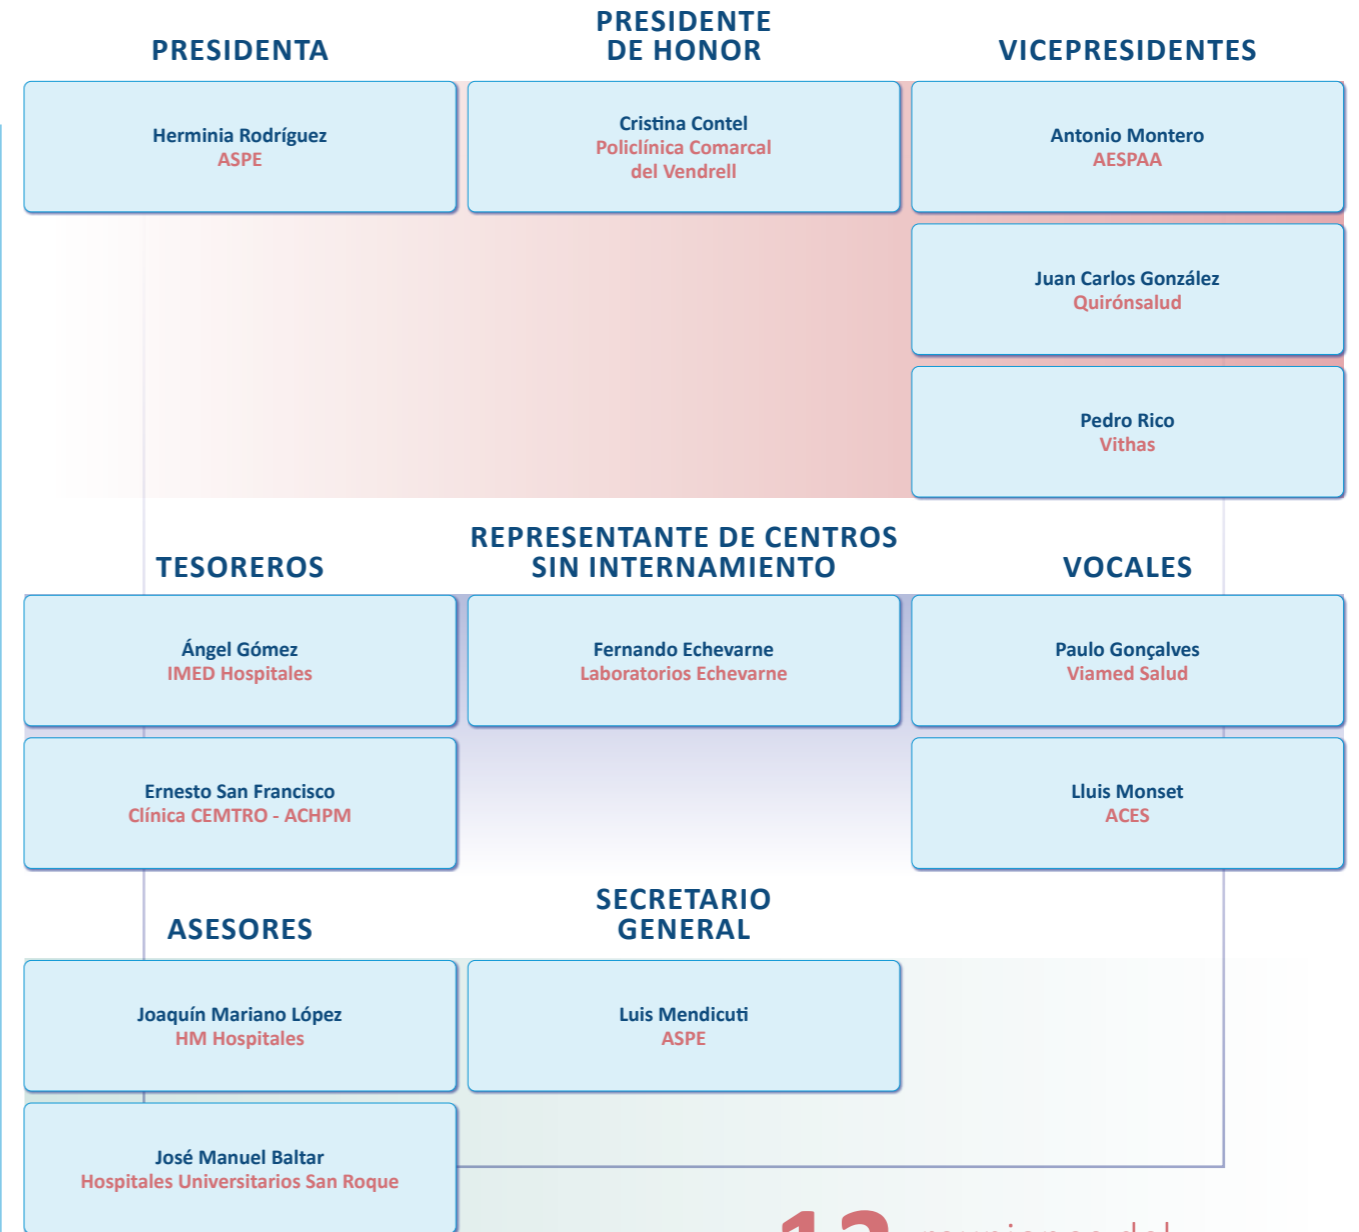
PRESIDENTA

PRESIDENTE DE HONOR

VICEPRESIDENTES

Herminia Rodríguez
ASPE

Cristina Contel
Policlínica Comarcal del Vendrell

Antonio Montero
AESPAA

Juan Carlos González
Quirónsalud

Pedro Rico
Vithas

TESOREROS

REPRESENTANTE DE CENTROS SIN INTERNAMIENTO

VOCALES

Ángel Gómez
IMED Hospitales

Fernando Echevarne
Laboratorios Echevarne

Paulo Gonçalves
Viamed Salud

Ernesto San Francisco
Clínica CEMTRO - ACHPM

Lluis Monset
ACES

ASESORES

SECRETARIO GENERAL

Joaquín Mariano López
HM Hospitales

Luis Mendicuti
ASPE

José Manuel Baltar
Hospitales Universitarios San Roque

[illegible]